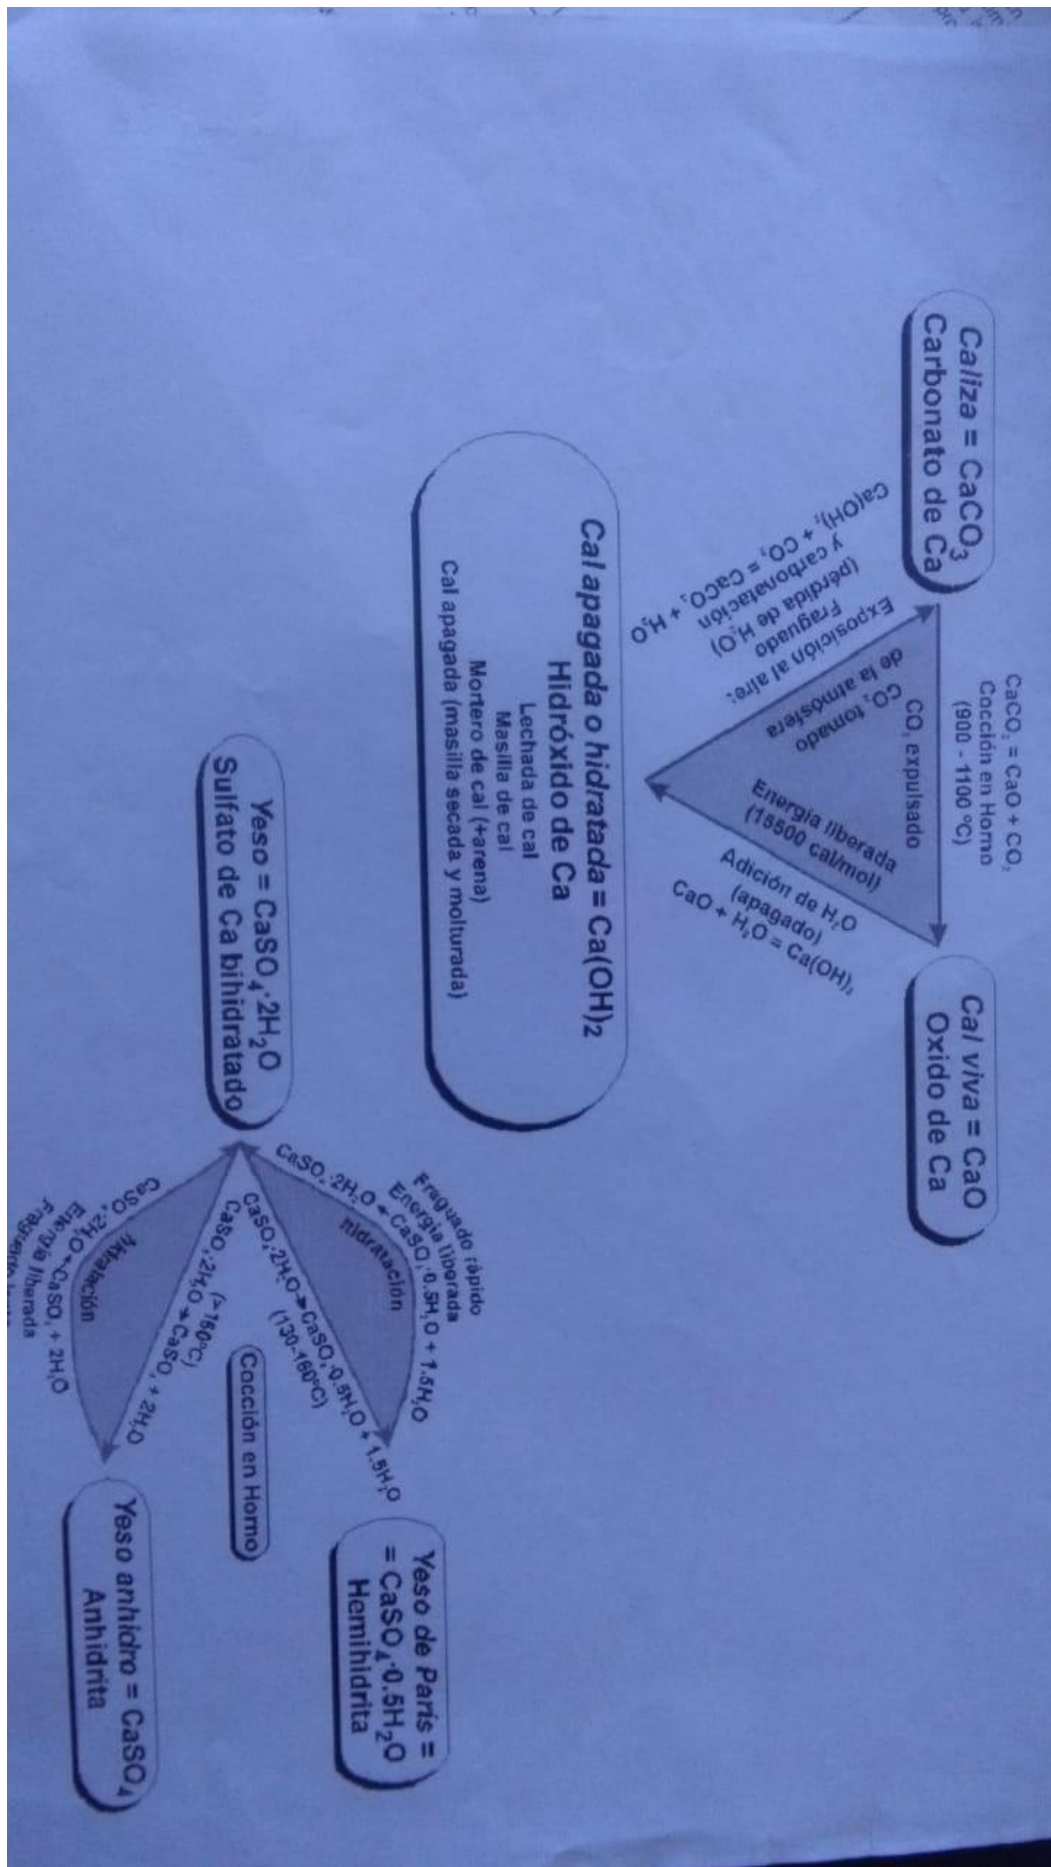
Caliza = $CaCO_3$
Carbonato de Ca

$CaCO_3 = CaO + CO_2$
Cocción en Horno
(900 - 1100 °C)

$CO_2$ expulsado

Energía liberada
(15500 cal/mol)

Adición de $H_2O$
(apagado)
$CaO + H_2O = Ca(OH)_2$

Cal viva = CaO
Oxido de Ca

Exposición al aire:
Fraguado
(pérdida de $H_2O$)
y carbonatación
$Ca(OH)_2 + CO_2 = CaCO_3 + H_2O$

$CO_2$ tomado
de la atmósfera

Cal apagada o hidratada = $Ca(OH)_2$
Hidróxido de Ca
Lechada de cal
Masilla de cal
Mortero de cal (+arena)
Cal apagada (masilla secada y molturada)

Yeso = $CaSO_4 \cdot 2H_2O$
Sulfato de Ca bihidratado

Fraguado rápido
Energía liberada
$CaSO_4 \cdot 2H_2O \leftarrow CaSO_4 \cdot 0.5H_2O + 1.5H_2O$
hidratación

$CaSO_4 \cdot 2H_2O \rightarrow CaSO_4 \cdot 0.5H_2O + 1.5H_2O$
(130-160°C)

Cocción en Horno

$CaSO_4 \cdot 2H_2O \rightarrow CaSO_4 + 2H_2O$
(>160°C)

hidratación
$CaSO_4 \cdot 2H_2O \leftarrow CaSO_4 + 2H_2O$
Energía liberada
Fraguado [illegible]

Yeso de París = $CaSO_4 \cdot 0.5H_2O$
Hemihidrita

Yeso anhidro = $CaSO_4$
Anhidrita